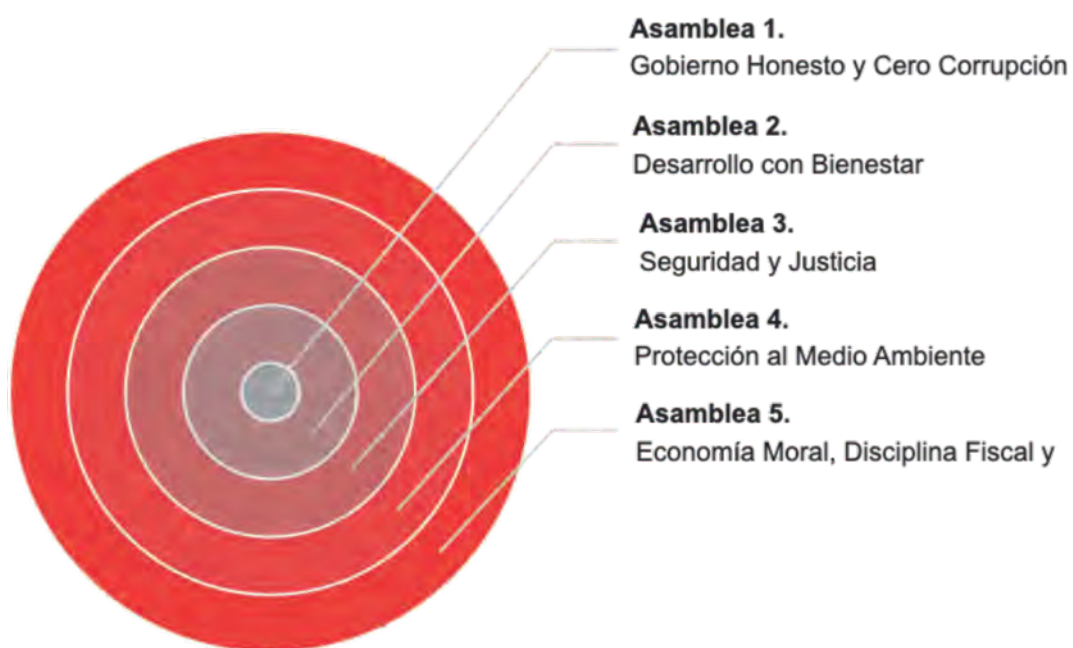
**Asamblea 1.**
Gobierno Honesto y Cero Corrupción

**Asamblea 2.**
Desarrollo con Bienestar

**Asamblea 3.**
Seguridad y Justicia

**Asamblea 4.**
Protección al Medio Ambiente

**Asamblea 5.**
Economía Moral, Disciplina Fiscal y